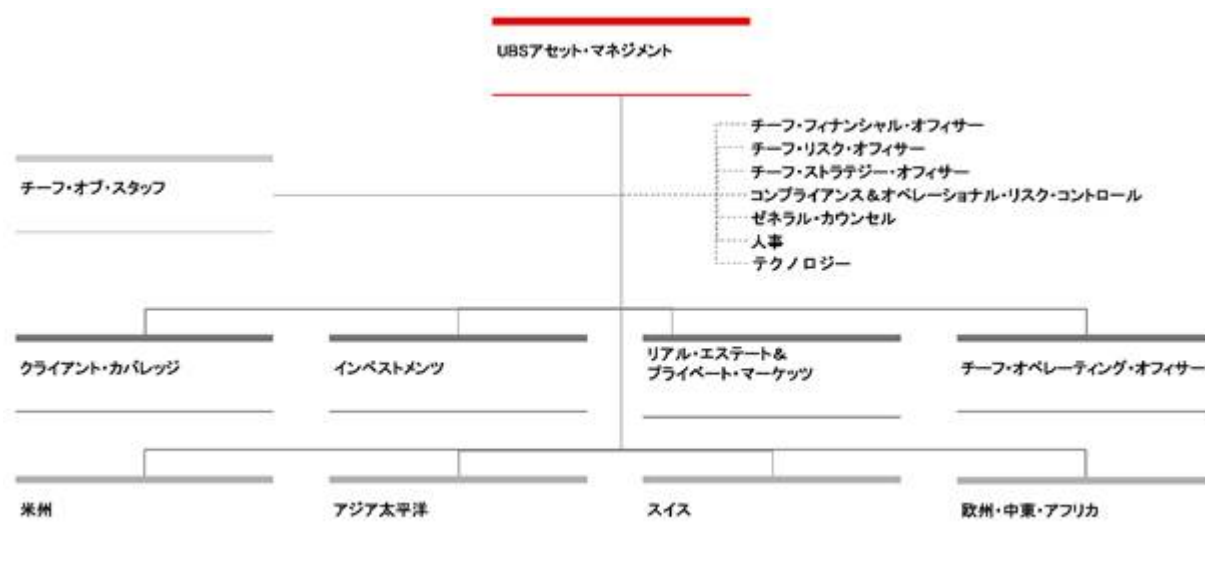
UBSアセット・マネジメント

チーフ・フィナンシャル・オフィサー
チーフ・リスク・オフィサー
チーフ・ストラテジー・オフィサー
コンプライアンス＆オペレーショナル・リスク・コントロール
ゼネラル・カウンセル
人事
テクノロジー

チーフ・オブ・スタッフ

クライアント・カバレッジ

インベストメンツ

リアル・エステート＆プライベート・マーケッツ

チーフ・オペレーティング・オフィサー

米州

アジア太平洋

スイス

欧州・中東・アフリカ